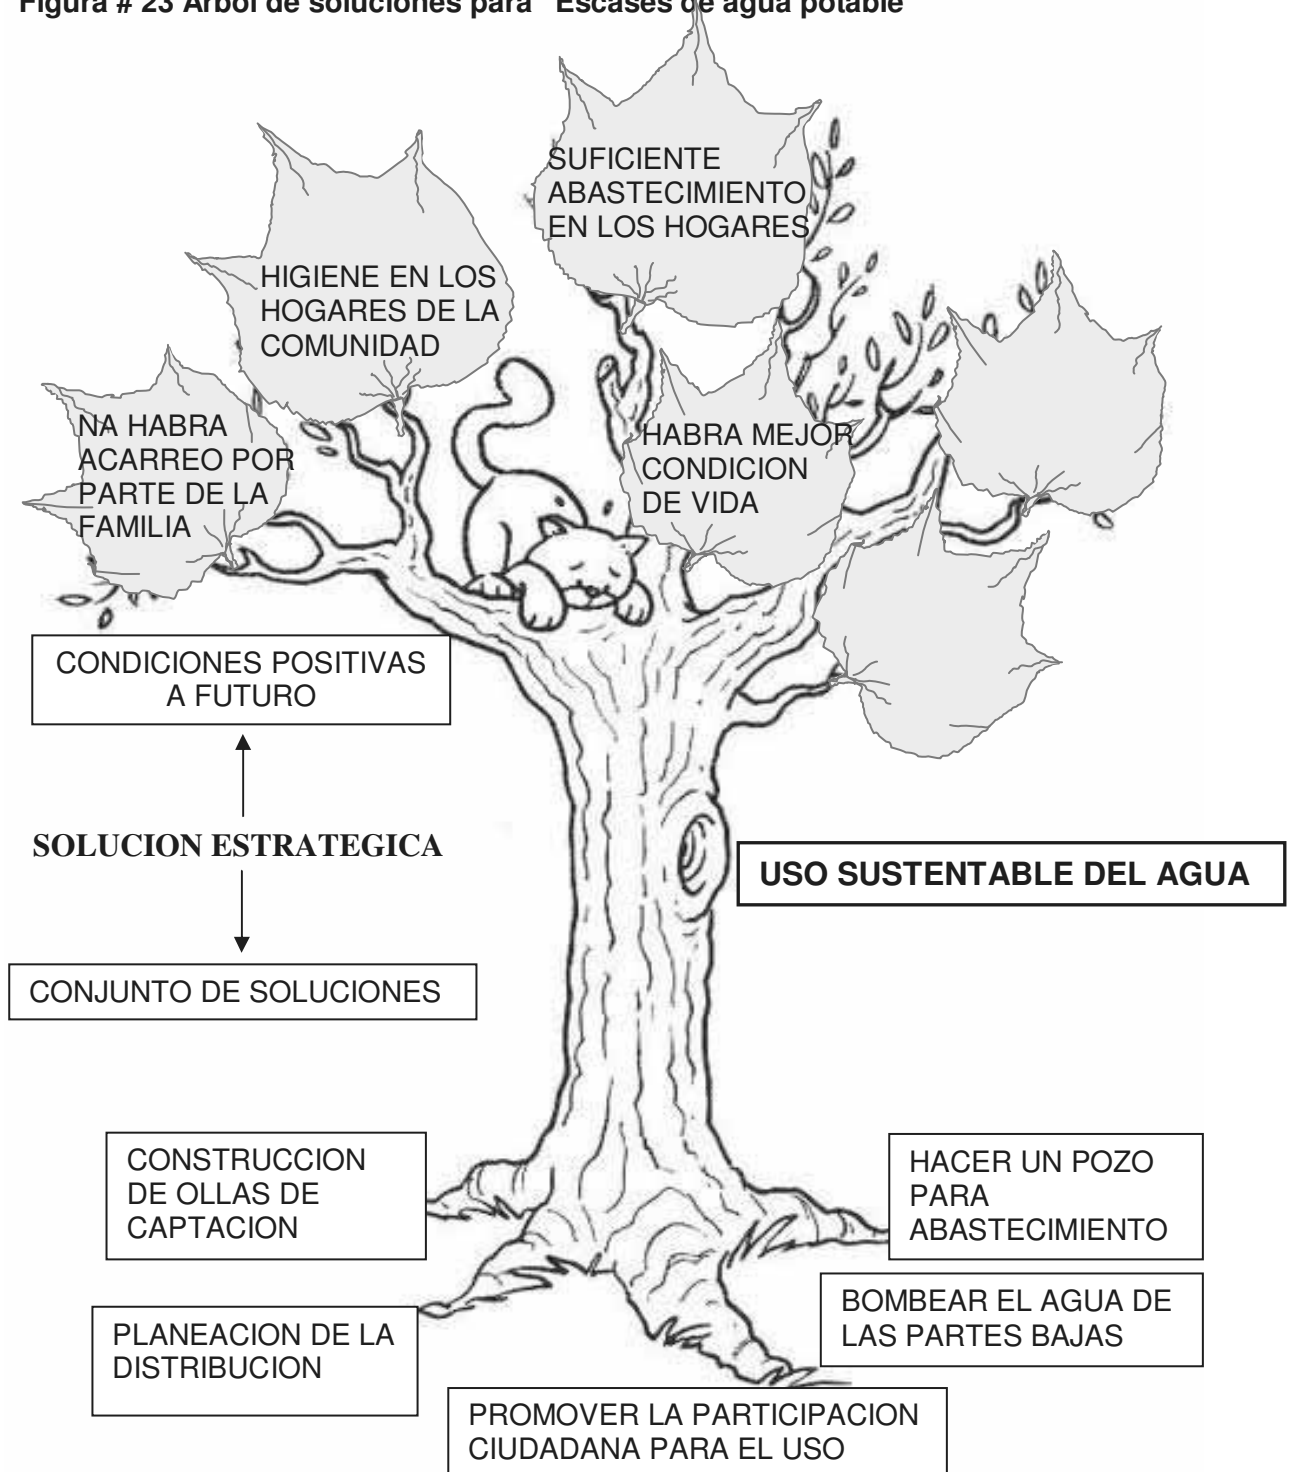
Figura # 23 Arbol de soluciones para "Escases de agua potable"

SUFICIENTE ABASTECIMIENTO EN LOS HOGARES

HIGIENE EN LOS HOGARES DE LA COMUNIDAD

NA HABRA ACARREO POR PARTE DE LA FAMILIA

HABRA MEJOR CONDICION DE VIDA

CONDICIONES POSITIVAS A FUTURO

SOLUCION ESTRATEGICA

USO SUSTENTABLE DEL AGUA

CONJUNTO DE SOLUCIONES

CONSTRUCCION DE OLLAS DE CAPTACION

HACER UN POZO PARA ABASTECIMIENTO

BOMBEAR EL AGUA DE LAS PARTES BAJAS

PLANEACION DE LA DISTRIBUCION

PROMOVER LA PARTICIPACION CIUDADANA PARA EL USO